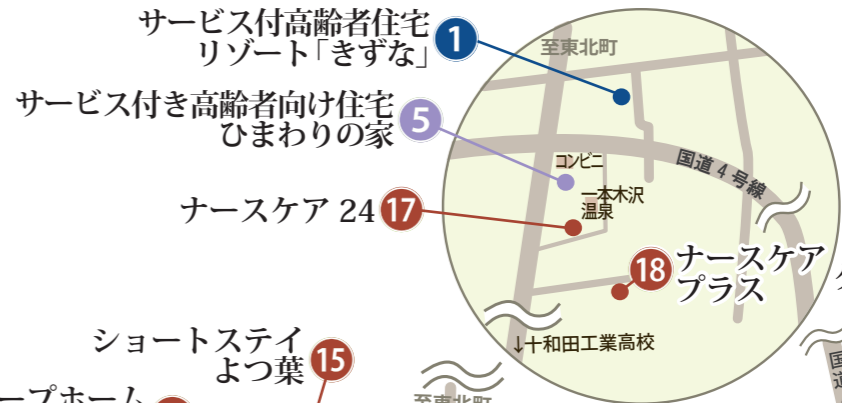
サービス付高齢者住宅
リゾート「きずな」
1

サービス付き高齢者向け住宅
ひまわりの家
5

ナースケア 24
17

ショートステイ
よつ葉
15

ープホーム

至東北町

国道4号線

コンビニ

一本木沢
温泉

18
ナースケア
プラス

↓十和田工業高校

至東北町